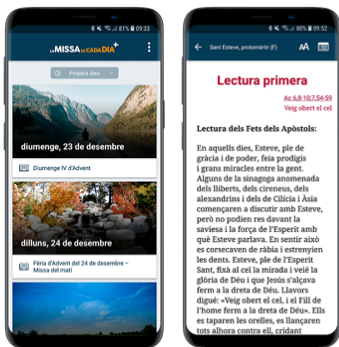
LA MISSA DE CADA DIA

Propers dies

diumenge, 23 de desembre

Diumenge IV d'Advent

dilluns, 24 de desembre

Fèria d'Advent del 24 de desembre – Missa del matí

Sant Esteve, protomàrtir (F)

AA

Lectura primera

Ac 6,8-10;7,54-59

Veig obert el cel

Lectura dels Fets dels Apòstols:

En aquells dies, Esteve, ple de gràcia i de poder, feia prodigis i grans miracles entre la gent. Alguns de la sinagoga anomenada dels lliberts, dels cireneus, dels alexandrins i dels de Cilícia i Àsia començaren a discutir amb Esteve, però no podien res davant la saviesa i la força de l'Esperit amb què Esteve parlava. En sentir això es corsecaven de ràbia i estrenyien les dents. Esteve, ple de l'Esperit Sant, fixà al cel la mirada i veié la glòria de Déu i que Jesús s'alçava ferm a la dreta de Déu. Llavors digué: «Veig obert el cel, i el Fill de l'home ferm a la dreta de Déu». Ells es taparen les orelles, es llançaren tots alhora contra ell, cridant